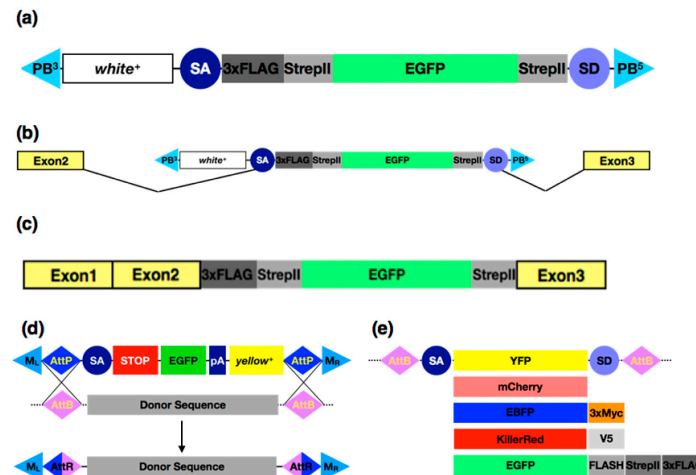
(a)

PB$^3$ white$^+$ SA 3xFLAG StrepII EGFP StrepII SD PB$^5$

(b)

Exon2 PB$^3$ white$^+$ SA 3xFLAG StrepII EGFP StrepII SD PB$^5$ Exon3

(c)

Exon1 Exon2 3xFLAG StrepII EGFP StrepII Exon3

(d)

M$_L$ AttP SA STOP EGFP pA yellow$^+$ AttP M$_R$

AttB Donor Sequence AttB

M$_L$ AttR Donor Sequence AttR M$_R$

(e)

AttB SA YFP SD AttB

mCherry

EBFP 3xMyc

KillerRed V5

EGFP FLASH StrepII 3xFLA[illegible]